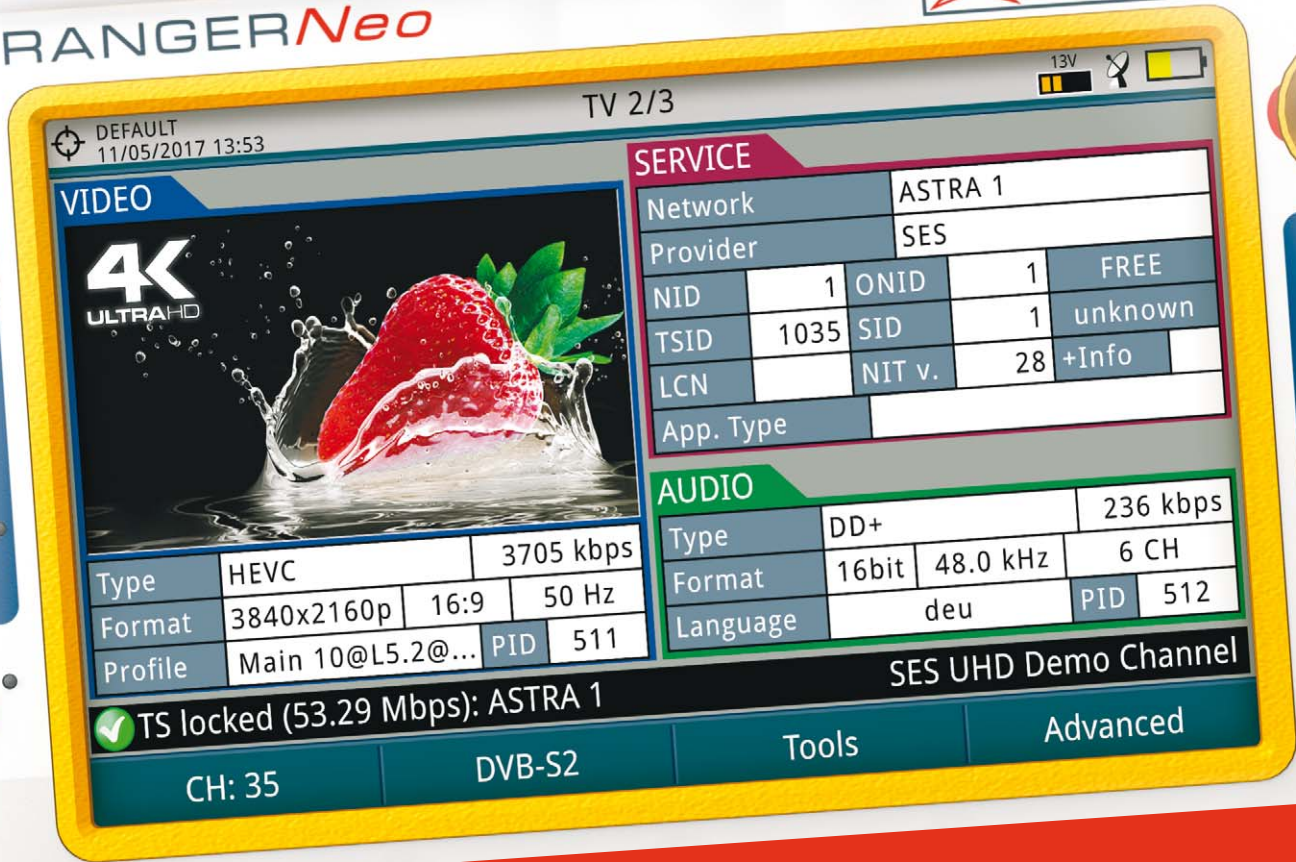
RANGERNeo

13V

TV 2/3

DEFAULT
11/05/2017 13:53

VIDEO

4K
ULTRAHD

| Type | HEVC | | 3705 kbps |
|---|---|---|---|
| Format | 3840x2160p | 16:9 | 50 Hz |
| Profile | Main 10@L5.2@... | PID | 511 |

SERVICE

| Network | ASTRA 1 | | | |
|---|---|---|---|---|
| Provider | SES | | | |
| NID | 1 | ONID | 1 | FREE |
| TSID | 1035 | SID | 1 | unknown |
| LCN | | NIT v. | 28 | +Info |
| App. Type | | | | |

AUDIO

| Type | DD+ | | 236 kbps |
|---|---|---|---|
| Format | 16bit | 48.0 kHz | 6 CH |
| Language | deu | PID | 512 |

SES UHD Demo Channel

TS locked (53.29 Mbps): ASTRA 1

CH: 35 | DVB-S2 | Tools | Advanced